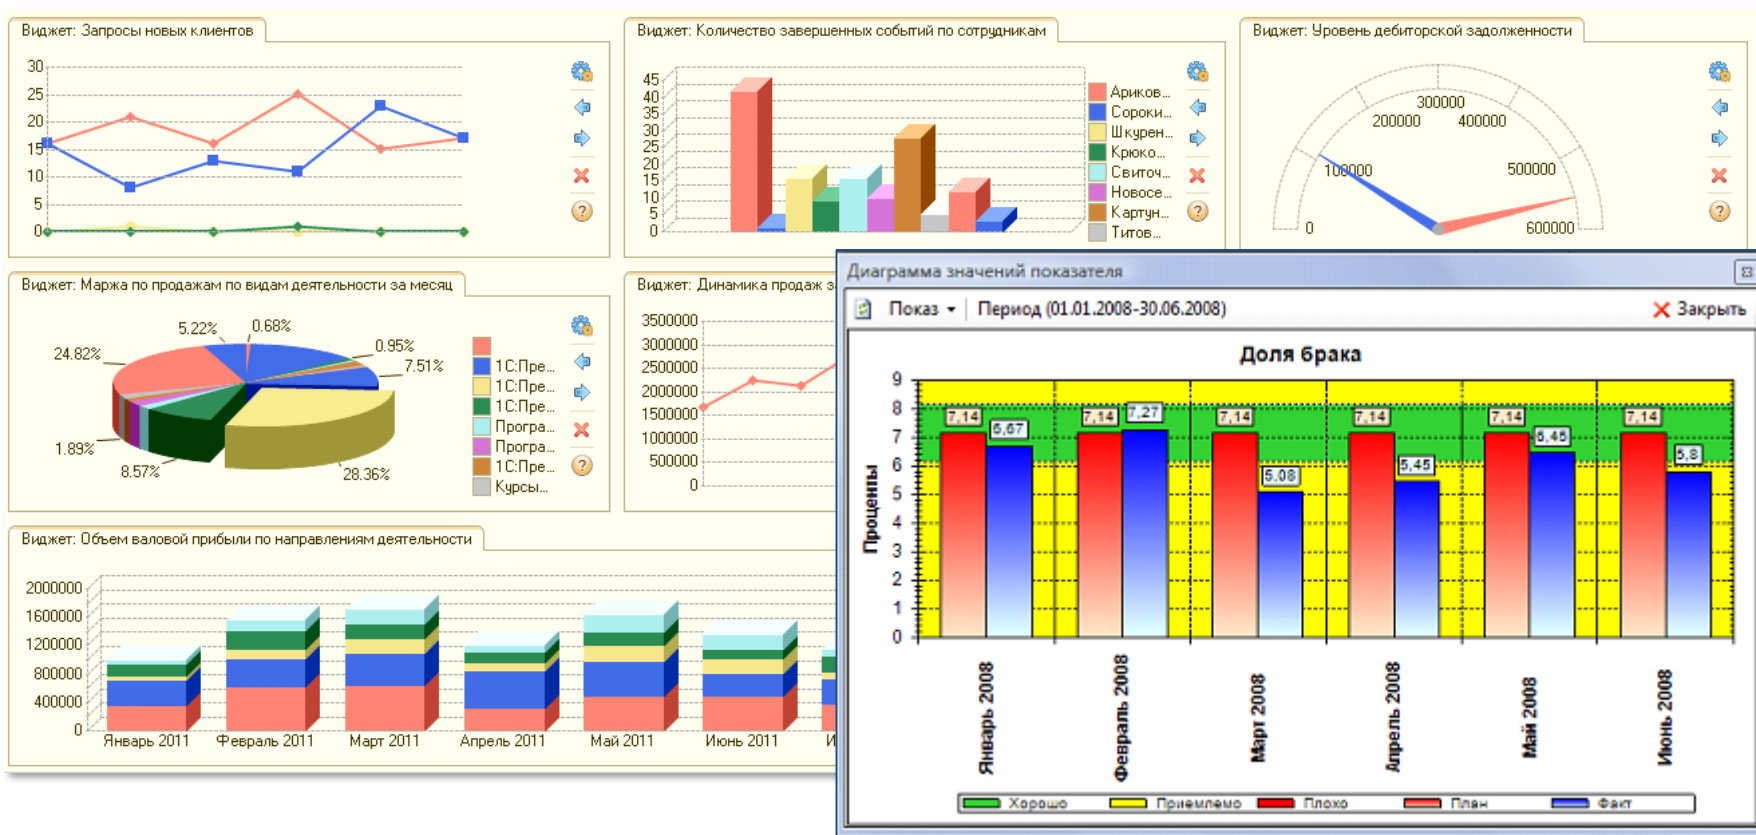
Виджет: Запросы новых клиентов

30
25
20
15
10
5
0

Виджет: Количество завершенных событий по сотрудникам

45
40
35
30
25
20
15
10
5
0

Ариков...
Сороки...
Шкурен...
Крюко...
Свиточ...
Новосе...
Картун...
Титов...

Виджет: Уровень дебиторской задолженности

300000
200000
400000
100000
500000
0
600000

Виджет: Маржа по продажам по видам деятельности за месяц

5.22%
0.68%
0.95%
24.82%
7.51%
1.89%
8.57%
28.36%

1С:Пре...
1С:Пре...
1С:Пре...
Програ...
Програ...
1С:Пре...
Курсы...

Виджет: Динамика продаж з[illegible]

3500000
3000000
2500000
2000000
1500000
1000000
500000
0

Виджет: Объем валовой прибыли по направлениям деятельности

2000000
1600000
1200000
800000
400000
0

Январь 2011
Февраль 2011
Март 2011
Апрель 2011
Май 2011
Июнь 2011
И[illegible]

Диаграмма значений показателя

Показ
Период (01.01.2008-30.06.2008)
Закрыть

Доля брака

9
8
7
6
5
4
3
2
1
0

Проценты

7,14
5,67
7,14
7,27
7,14
5,08
7,14
5,45
7,14
6,45
7,14
5,8

Январь 2008
Февраль 2008
Март 2008
Апрель 2008
Май 2008
Июнь 2008

Хорошо
Приемлемо
Плохо
План
Факт